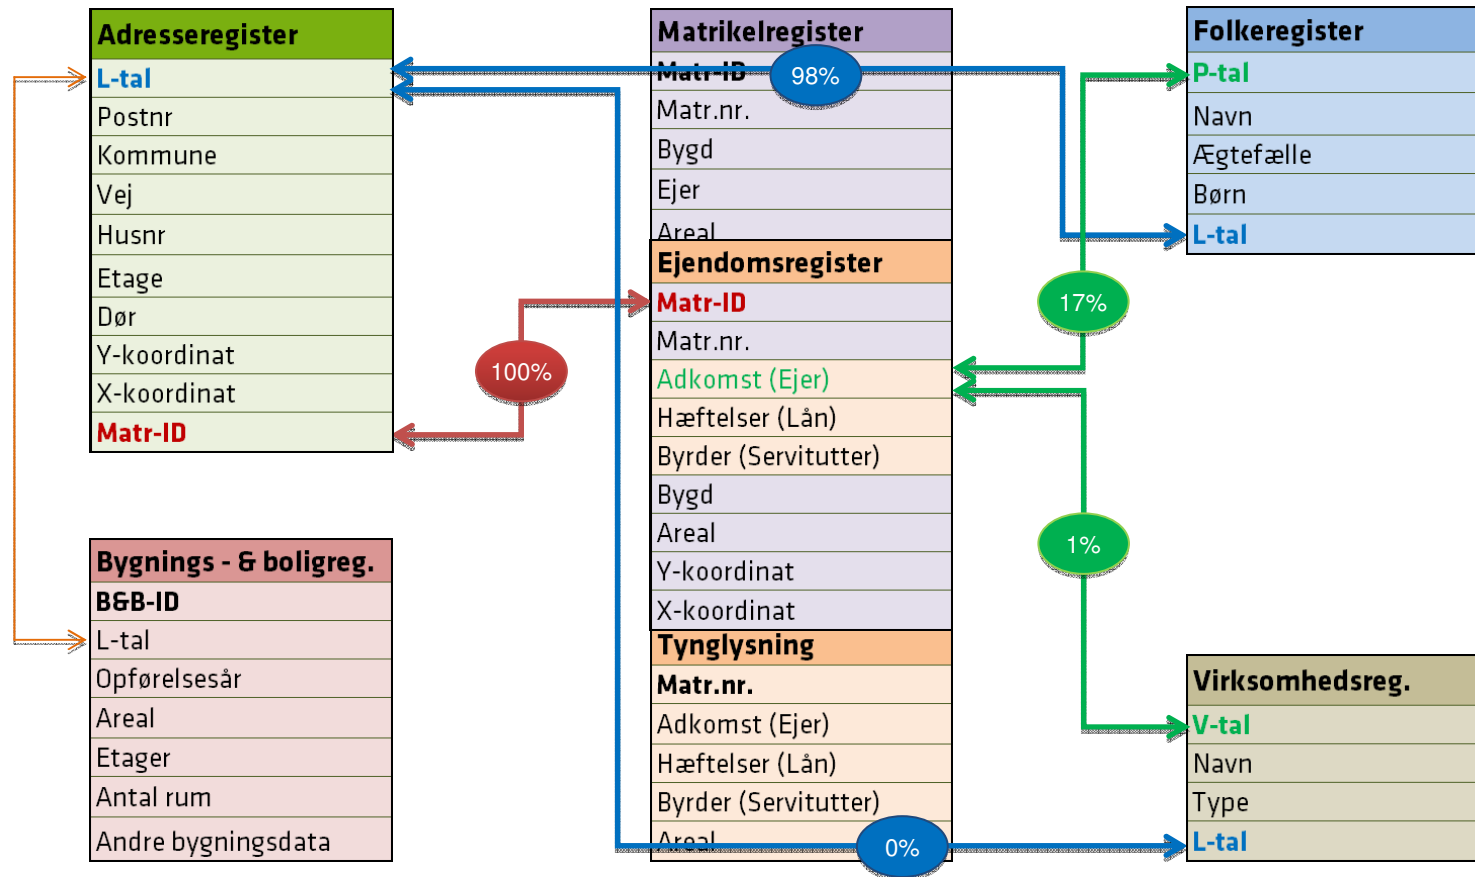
Adresseregister
L-tal
Postnr
Kommune
Vej
Husnr
Etage
Dør
Y-koordinat
X-koordinat
Matr-ID

Matrikelregister
Matr-ID
98%
Matr.nr.
Bygd
Ejer
Areal

Folkeregister
P-tal
Navn
Ægtefælle
Børn
L-tal

Ejendomsregister
Matr-ID
Matr.nr.
Adkomst (Ejer)
Hæftelser (Lån)
Byrder (Servitutter)
Bygd
Areal
Y-koordinat
X-koordinat

100%
17%
1%

Bygnings - & boligreg.
B&B-ID
L-tal
Opførelsesår
Areal
Etager
Antal rum
Andre bygningsdata

Tynglysning
Matr.nr.
Adkomst (Ejer)
Hæftelser (Lån)
Byrder (Servitutter)
Areal
0%

Virksomhedsreg.
V-tal
Navn
Type
L-tal